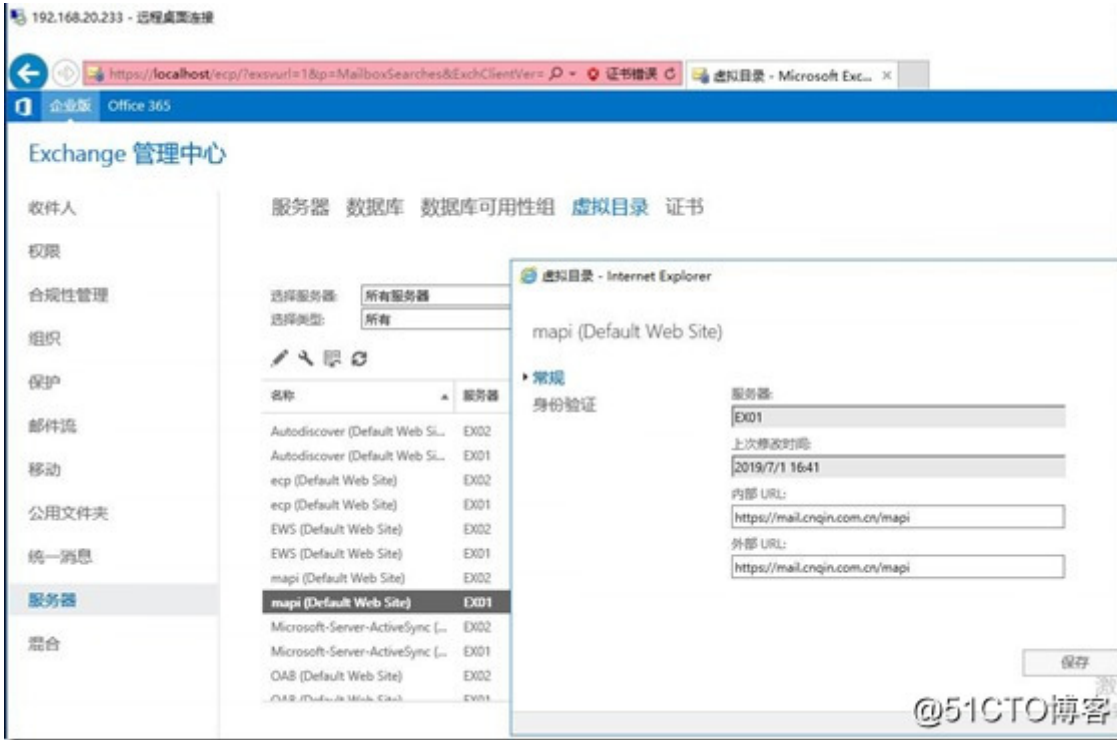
192.168.20.233 - 远程桌面连接

https://localhost/ecp/?exsvurl=1&p=MailboxSearches&ExchClientVer= 证书错误 虚拟目录 - Microsoft Exc... ×

企业版 Office 365

Exchange 管理中心

收件人
权限
合规性管理
组织
保护
邮件流
移动
公用文件夹
统一消息
服务器
混合

服务器 数据库 数据库可用性组 虚拟目录 证书

选择服务器: 所有服务器
选择类型: 所有

| 名称 | 服务器 |
|---|---|
| Autodiscover (Default Web Si... | EX02 |
| Autodiscover (Default Web Si... | EX01 |
| ecp (Default Web Site) | EX02 |
| ecp (Default Web Site) | EX01 |
| EWS (Default Web Site) | EX02 |
| EWS (Default Web Site) | EX01 |
| mapi (Default Web Site) | EX02 |
| mapi (Default Web Site) | EX01 |
| Microsoft-Server-ActiveSync (... | EX02 |
| Microsoft-Server-ActiveSync (... | EX01 |
| OAB (Default Web Site) | EX02 |
| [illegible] | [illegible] |

虚拟目录 - Internet Explorer

mapi (Default Web Site)

▸常规
身份验证

服务器:
EX01
上次修改时间:
2019/7/1 16:41
内部 URL:
https://mail.cnqin.com.cn/mapi
外部 URL:
https://mail.cnqin.com.cn/mapi

保存

@51CTO博客